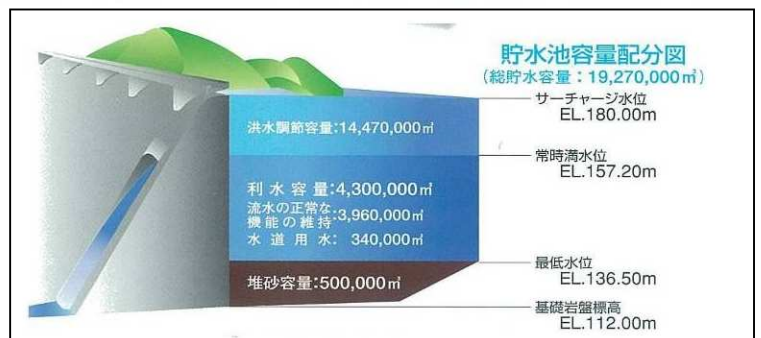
貯水池容量配分図
（総貯水容量：19,270,000㎥）

サーチャージ水位
EL.180.00m

洪水調節容量:14,470,000㎥

常時満水位
EL.157.20m

利 水 容 量:4,300,000㎥
流水の正常な機能の維持:3,960,000㎥
水 道 用 水: 340,000㎥

最低水位
EL.136.50m

堆砂容量:500,000㎥

基礎岩盤標高
EL.112.00m